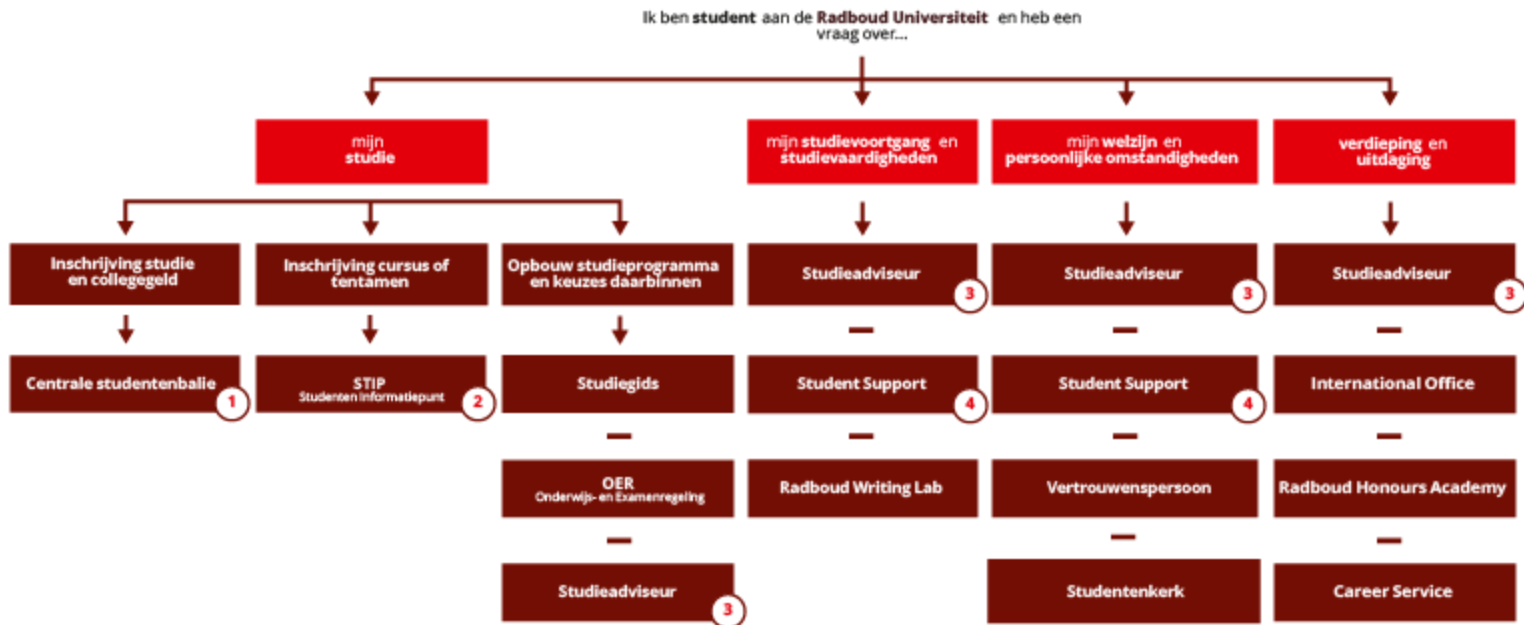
Ik ben **student** aan de **Radboud Universiteit** en heb een vraag over...

mijn studie

Inschrijving studie en collegegeld

Centrale studentenbalie 1

Inschrijving cursus of tentamen

STIP Studenten Informatiepunt 2

Opbouw studieprogramma en keuzes daarbinnen

Studiegids

OER Onderwijs- en Examenregeling

Studieadviseur 3

mijn studievoortgang en studievaardigheden

Studieadviseur 3

Student Support 4

Radboud Writing Lab

mijn welzijn en persoonlijke omstandigheden

Studieadviseur 3

Student Support 4

Vertrouwenspersoon

Studentenkerk

verdieping en uitdaging

Studieadviseur 3

International Office

Radboud Honours Academy

Career Service